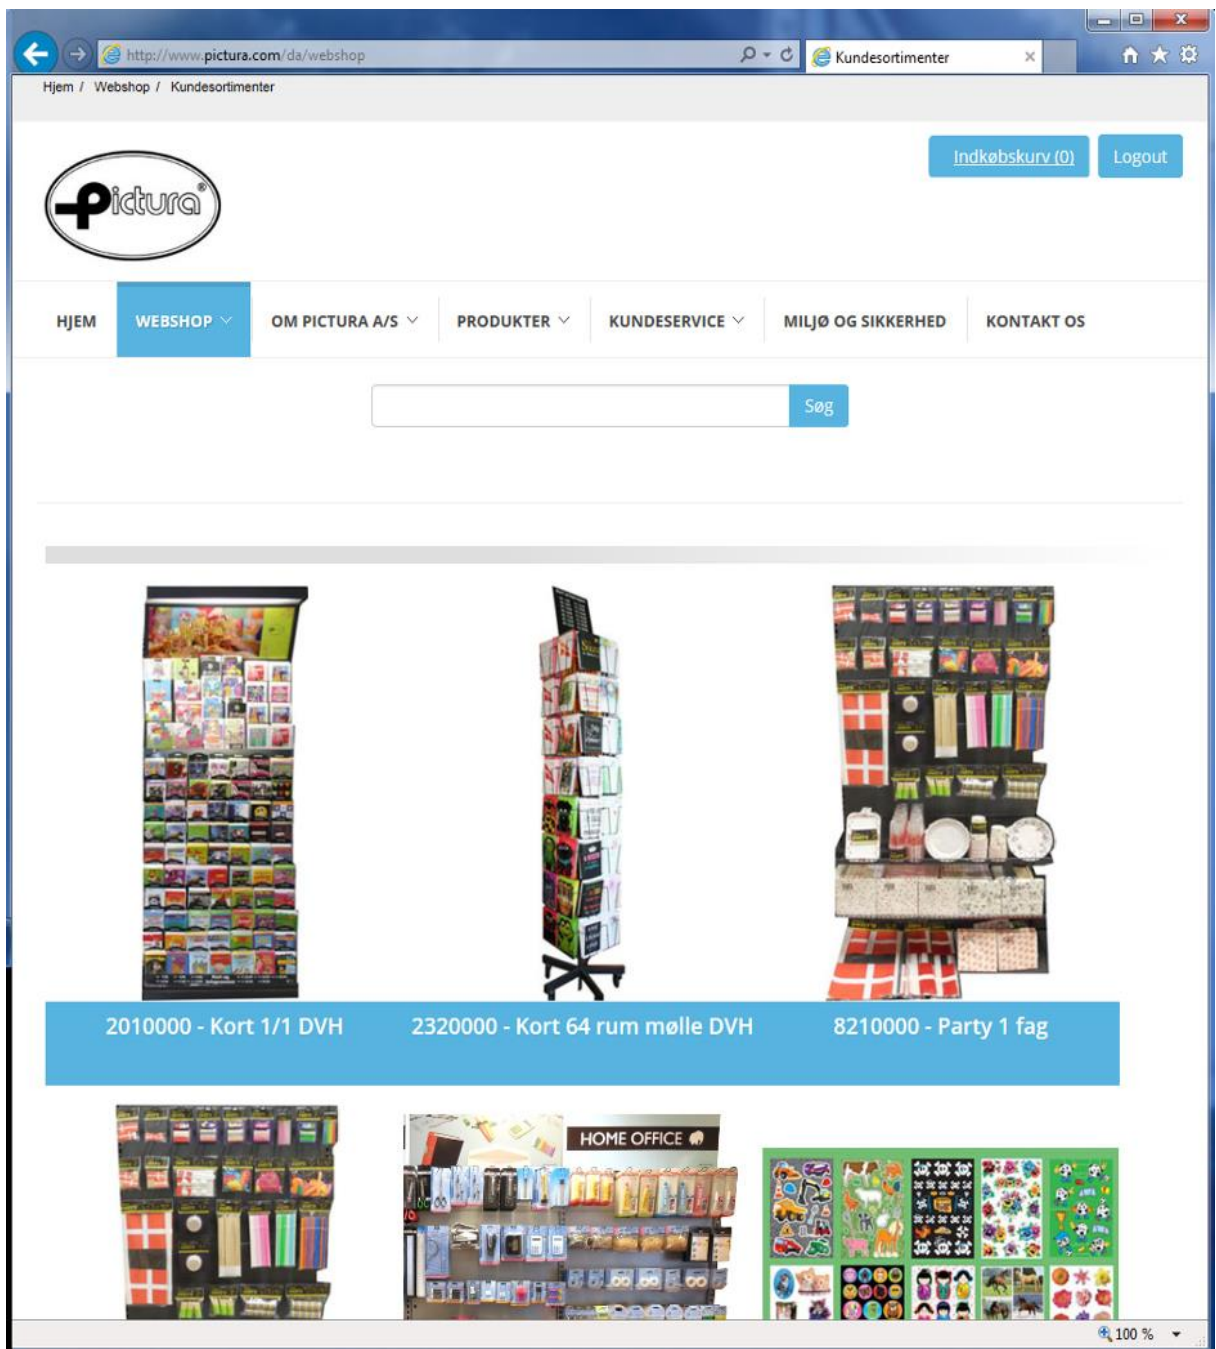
http://www.pictura.com/da/webshop

Kundesortimenter

Hjem / Webshop / Kundesortimenter

Indkøbskurv (0)

Logout

Pictura®

HJEM
WEBSHOP
OM PICTURA A/S
PRODUKTER
KUNDESERVICE
MILJØ OG SIKKERHED
KONTAKT OS

Søg

2010000 - Kort 1/1 DVH

2320000 - Kort 64 rum mølle DVH

8210000 - Party 1 fag

HOME OFFICE

100 %